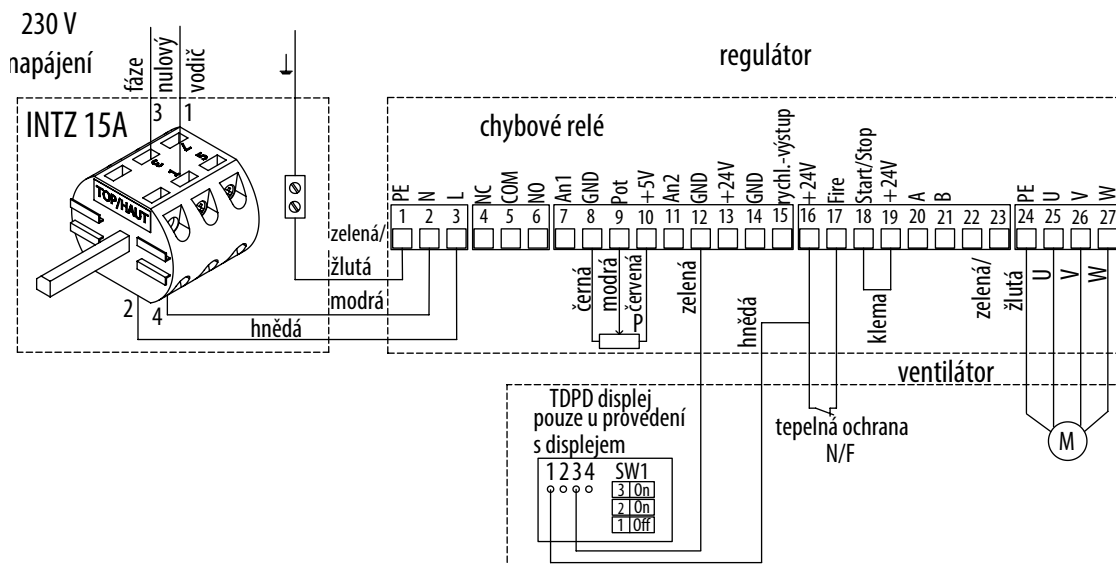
230 V
napájení
fáze
nulový
vodič
3
1
INTZ 15A
TOP/HAUT
2
4
regulátor
chybové relé
PE N L NC COM NO An1 GND Pot +5V An2 GND +24V GND rychl.-výstup +24V Fire Start/Stop +24V A B PE U V W
1 2 3 4 5 6 7 8 9 10 11 12 13 14 15 16 17 18 19 20 21 22 23 24 25 26 27
zelená/
žlutá
modrá
hnědá
černá
modrá
červená
P
zelená
hnědá
klema
zelená/
žlutá
U
V
W
ventilátor
TDPD displej
pouze u provedení
s displejem
1 2 3 4
SW1
3 On
2 On
1 Off
tepelná ochrana
N/F
M